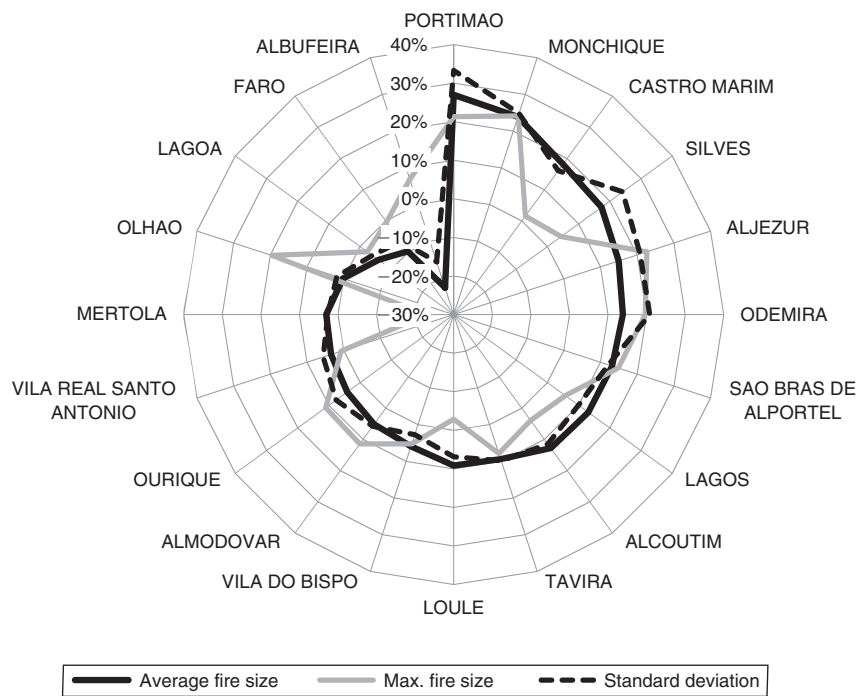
PORTIMAO
MONCHIQUE
CASTRO MARIM
SILVES
ALJEZUR
ODEMIRA
SAO BRAS DE ALPORTEL
LAGOS
ALCOUTIM
TAVIRA
LOULE
VILA DO BISPO
ALMODOVAR
OURIQUE
VILA REAL SANTO ANTONIO
MERTOLA
OLHAO
LAGOA
FARO
ALBUFEIRA

40%
30%
20%
10%
0%
–10%
–20%
–30%

Average fire size
Max. fire size
Standard deviation